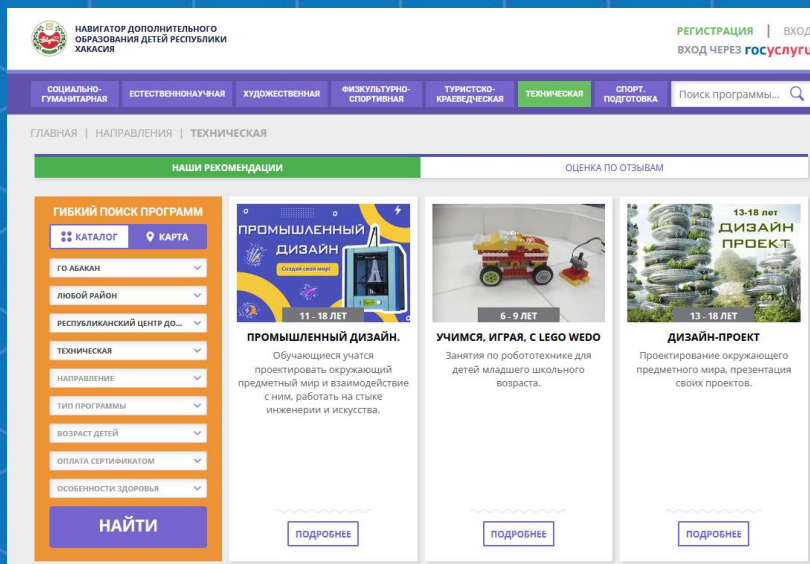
НАВИГАТОР ДОПОЛНИТЕЛЬНОГО ОБРАЗОВАНИЯ ДЕТЕЙ РЕСПУБЛИКИ ХАКАСИЯ

РЕГИСТРАЦИЯ | ВХОД
ВХОД ЧЕРЕЗ госуслуги

СОЦИАЛЬНО-ГУМАНИТАРНАЯ | ЕСТЕСТВЕННОНАУЧНАЯ | ХУДОЖЕСТВЕННАЯ | ФИЗКУЛЬТУРНО-СПОРТИВНАЯ | ТУРИСТСКО-КРАЕВЕДЧЕСКАЯ | ТЕХНИЧЕСКАЯ | СПОРТ. ПОДГОТОВКА | Поиск программы...

ГЛАВНАЯ | НАПРАВЛЕНИЯ | ТЕХНИЧЕСКАЯ

НАШИ РЕКОМЕНДАЦИИ | ОЦЕНКА ПО ОТЗЫВАМ

ГИБКИЙ ПОИСК ПРОГРАММ
КАТАЛОГ | КАРТА
ГО АБАКАН
ЛЮБОЙ РАЙОН
РЕСПУБЛИКАНСКИЙ ЦЕНТР ДО...
ТЕХНИЧЕСКАЯ
НАПРАВЛЕНИЕ
ТИП ПРОГРАММЫ
ВОЗРАСТ ДЕТЕЙ
ОПЛАТА СЕРТИФИКАТОМ
ОСОБЕННОСТИ ЗДОРОВЬЯ
НАЙТИ

ПРОМЫШЛЕННЫЙ ДИЗАЙН
Создай свой мир!
11 - 18 ЛЕТ
ПРОМЫШЛЕННЫЙ ДИЗАЙН.
Обучающиеся учатся проектировать окружающий предметный мир и взаимодействие с ним, работать на стыке инженерии и искусства.
ПОДРОБНЕЕ

6 - 9 ЛЕТ
УЧИМСЯ, ИГРАЯ, С LEGO WEDO
Занятия по робототехнике для детей младшего школьного возраста.
ПОДРОБНЕЕ

13-18 лет
ДИЗАЙН ПРОЕКТ
13 - 18 ЛЕТ
ДИЗАЙН-ПРОЕКТ
Проектирование окружающего предметного мира, презентация своих проектов.
ПОДРОБНЕЕ